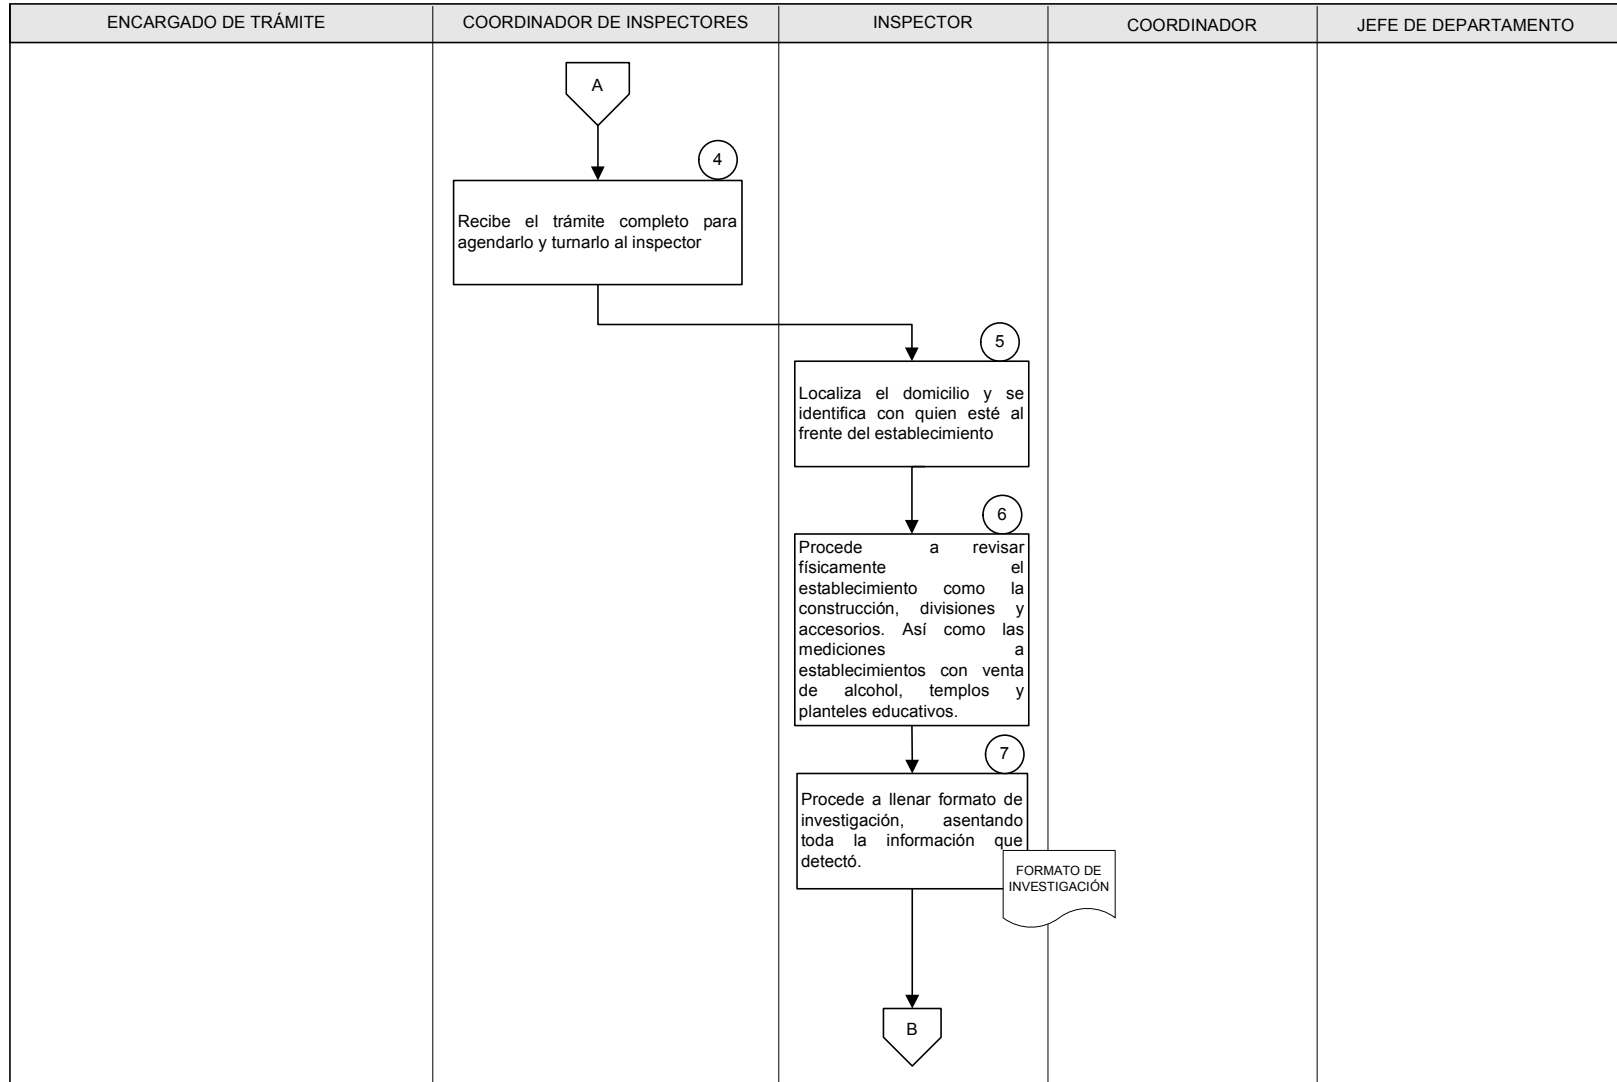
ENCARGADO DE TRÁMITE

COORDINADOR DE INSPECTORES

INSPECTOR

COORDINADOR

JEFE DE DEPARTAMENTO

A

4

Recibe el trámite completo para agendarlo y turnarlo al inspector

5

Localiza el domicilio y se identifica con quien esté al frente del establecimiento

6

Procede a revisar físicamente el establecimiento como la construcción, divisiones y accesorios. Así como las mediciones a establecimientos con venta de alcohol, templos y planteles educativos.

7

Procede a llenar formato de investigación, asentando toda la información que detectó.

FORMATO DE INVESTIGACIÓN

B